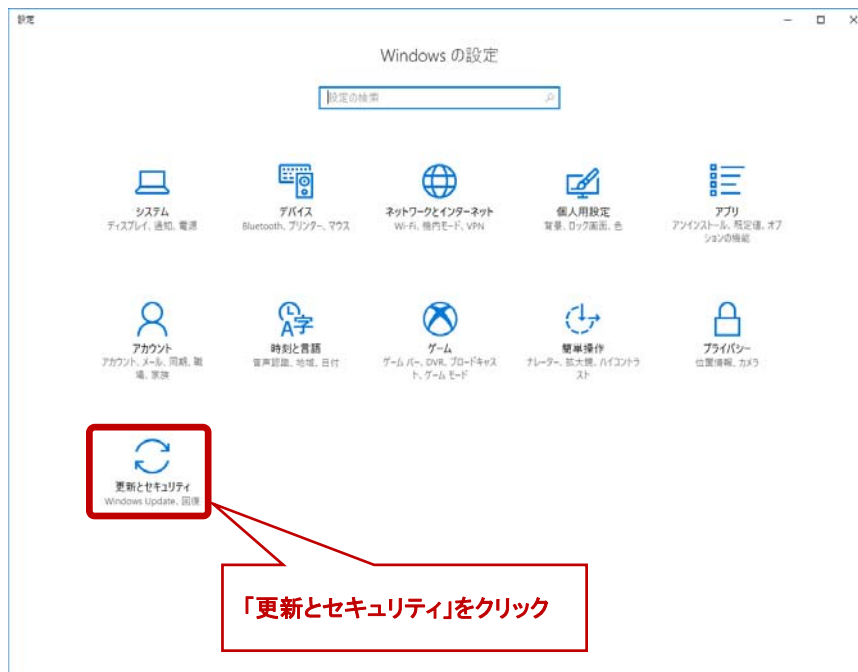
設定

Windows の設定

設定の検索

システム
ディスプレイ、通知、電源

デバイス
Bluetooth、プリンター、マウス

ネットワークとインターネット
Wi-Fi、機内モード、VPN

個人用設定
背景、ロック画面、色

アプリ
アンインストール、既定値、オプションの機能

アカウント
アカウント、メール、同期、職場、家族

時刻と言語
音声認識、地域、日付

ゲーム
ゲーム バー、DVR、ブロードキャスト、ゲーム モード

簡単操作
ナレーター、拡大鏡、ハイコントラスト

プライバシー
位置情報、カメラ

更新とセキュリティ
Windows Update、回復

「更新とセキュリティ」をクリック